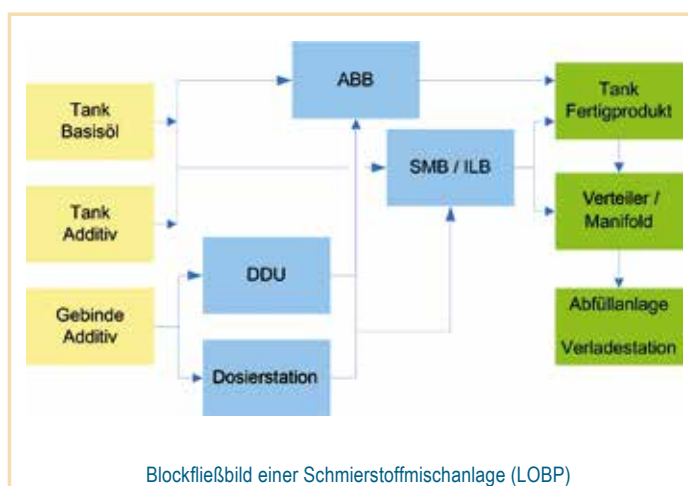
Tank Basisöl

Tank Additiv

Gebinde Additiv

ABB

DDU

Dosierstation

SMB / ILB

Tank Fertigprodukt

Verteiler / Manifold

Abfüllanlage

Verladestation

Blockfließbild einer Schmierstoffmischanlage (LOBP)